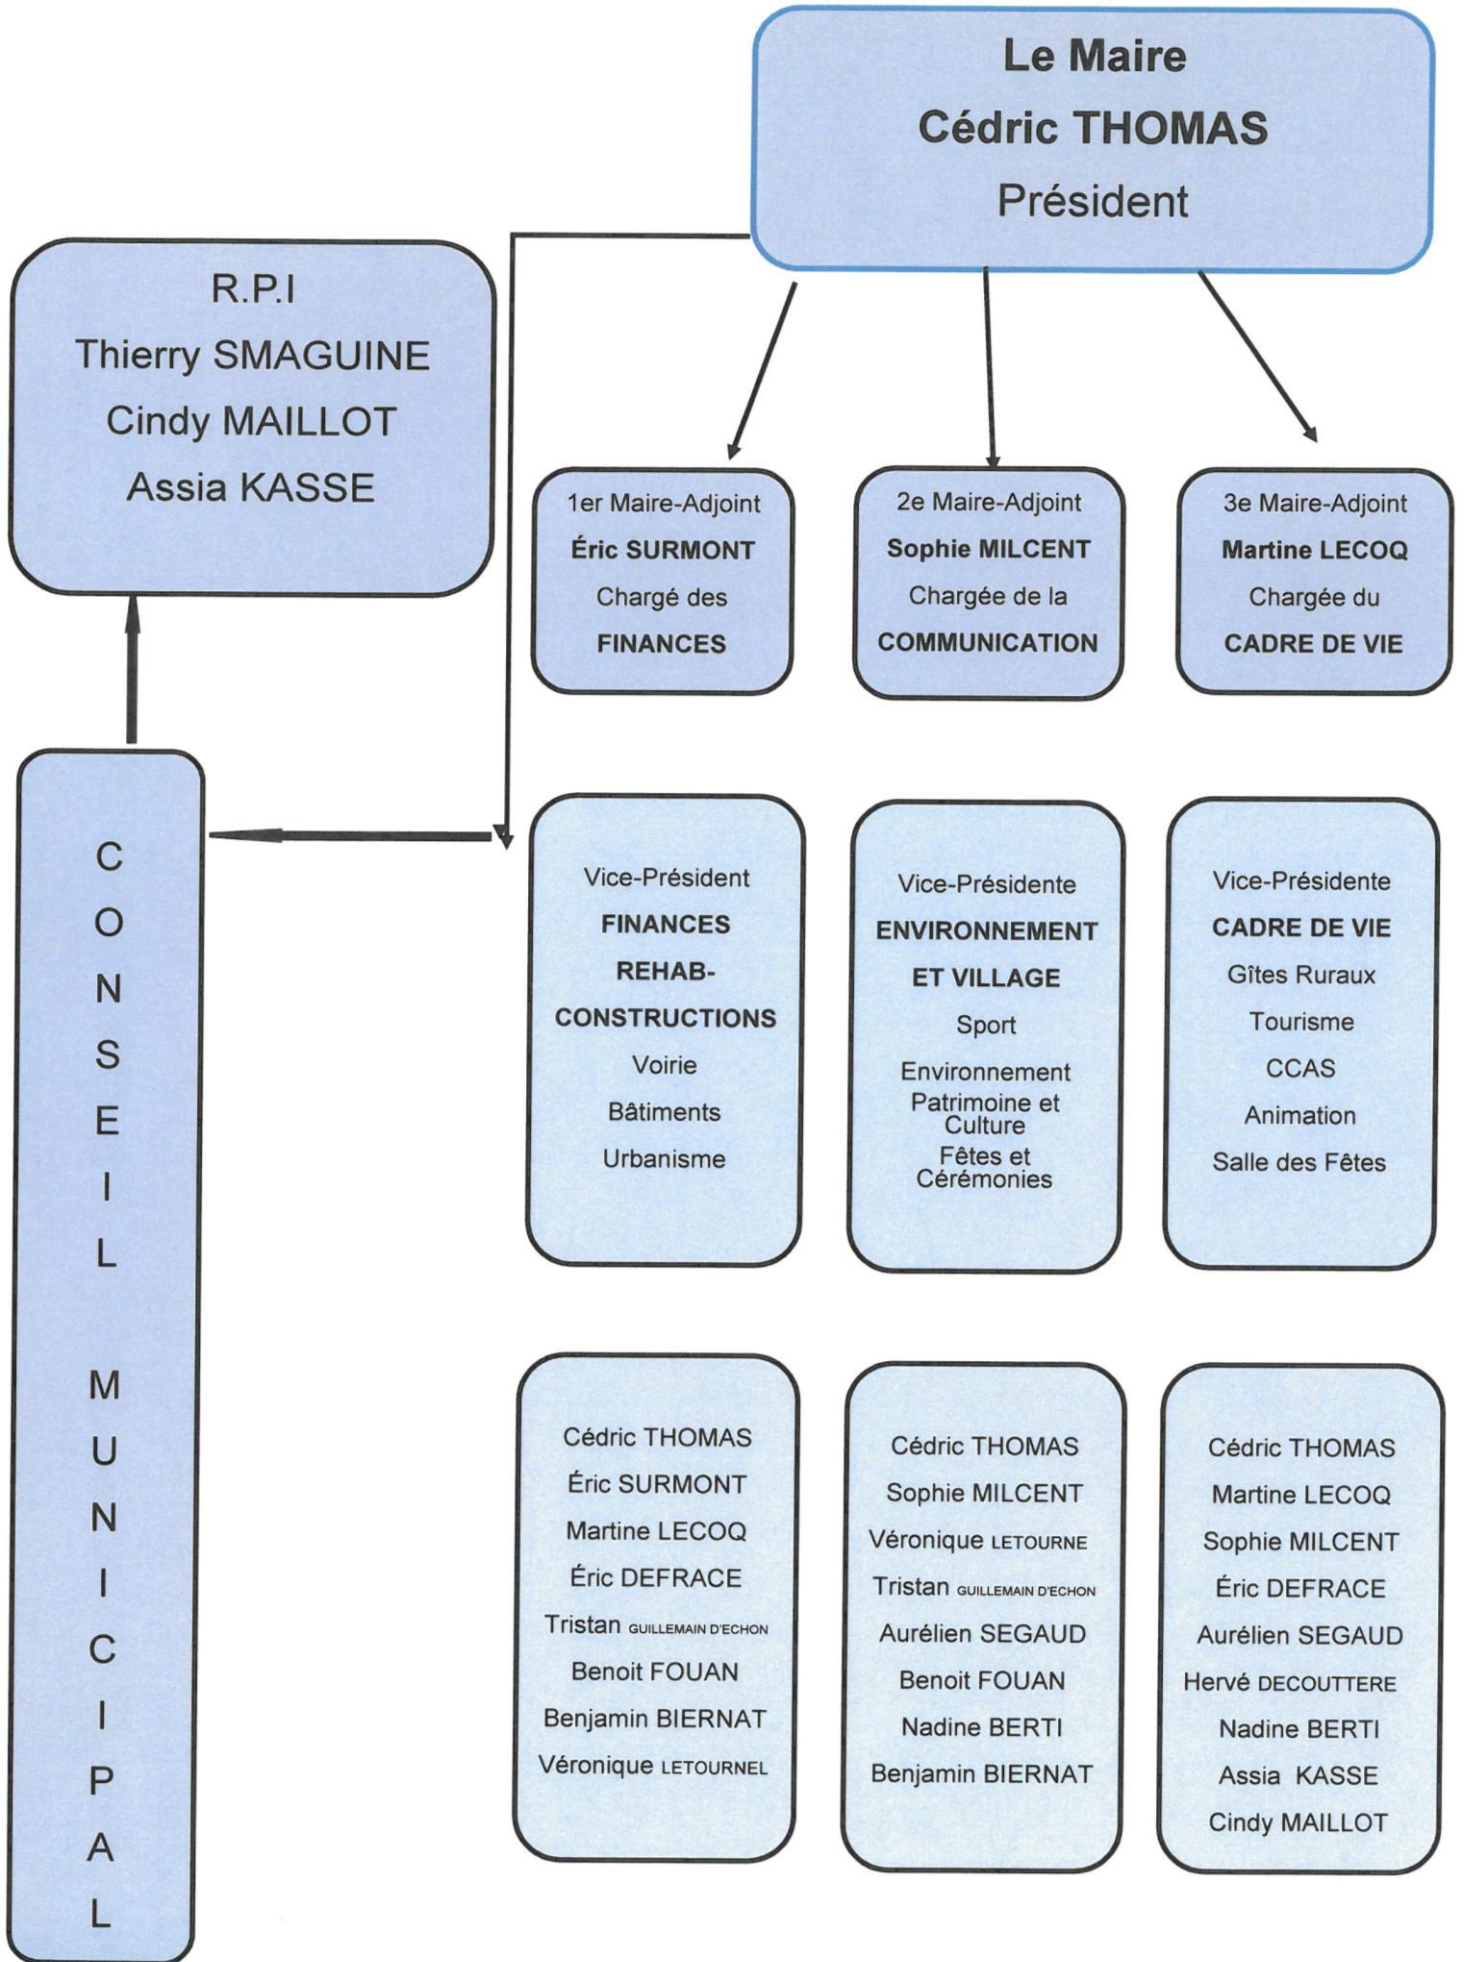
Le Maire
Cédric THOMAS
Président

R.P.I
Thierry SMAGUINE
Cindy MAILLOT
Assia KASSE

1er Maire-Adjoint
Éric SURMONT
Chargé des
FINANCES

2e Maire-Adjoint
Sophie MILCENT
Chargée de la
COMMUNICATION

3e Maire-Adjoint
Martine LECOQ
Chargée du
CADRE DE VIE

CONSEIL MUNICIPAL

Vice-Président
FINANCES
REHAB-CONSTRUCTIONS
Voirie
Bâtiments
Urbanisme

Vice-Présidente
ENVIRONNEMENT ET VILLAGE
Sport
Environnement
Patrimoine et Culture
Fêtes et Cérémonies

Vice-Présidente
CADRE DE VIE
Gîtes Ruraux
Tourisme
CCAS
Animation
Salle des Fêtes

Cédric THOMAS
Éric SURMONT
Martine LECOQ
Éric DEFRACE
Tristan GUILLEMAIN D'ECHON
Benoit FOUAN
Benjamin BIERNAT
Véronique LETOURNEL

Cédric THOMAS
Sophie MILCENT
Véronique LETOURNE
Tristan GUILLEMAIN D'ECHON
Aurélien SEGAUD
Benoit FOUAN
Nadine BERTI
Benjamin BIERNAT

Cédric THOMAS
Martine LECOQ
Sophie MILCENT
Éric DEFRACE
Aurélien SEGAUD
Hervé DECOUTTERE
Nadine BERTI
Assia KASSE
Cindy MAILLOT